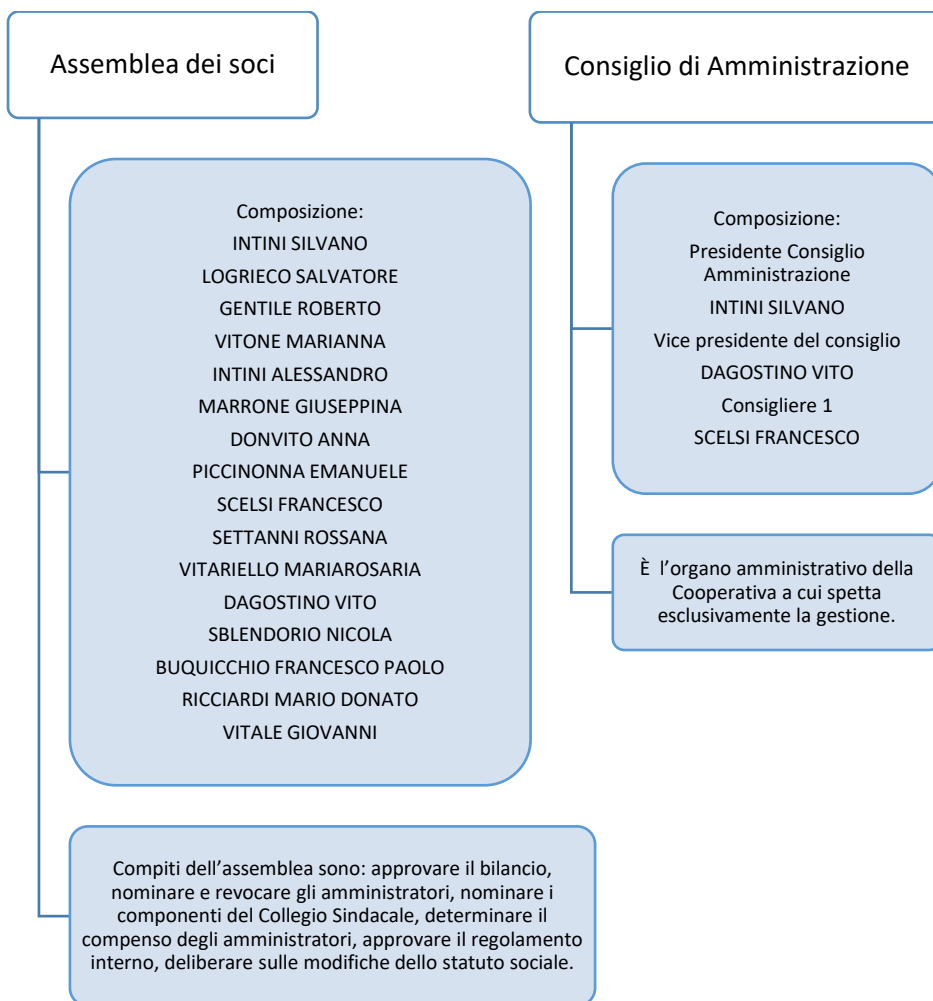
Assemblea dei soci

Composizione:
INTINI SILVANO
LOGRIECO SALVATORE
GENTILE ROBERTO
VITONE MARIANNA
INTINI ALESSANDRO
MARRONE GIUSEPPINA
DONVITO ANNA
PICCINONNA EMANUELE
SCELSI FRANCESCO
SETTANNI ROSSANA
VITARIELLO MARIAROSARIA
DAGOSTINO VITO
SBLENDORIO NICOLA
BUQUICCHIO FRANCESCO PAOLO
RICCIARDI MARIO DONATO
VITALE GIOVANNI

Compiti dell'assemblea sono: approvare il bilancio, nominare e revocare gli amministratori, nominare i componenti del Collegio Sindacale, determinare il compenso degli amministratori, approvare il regolamento interno, deliberare sulle modifiche dello statuto sociale.

Consiglio di Amministrazione

Composizione:
Presidente Consiglio Amministrazione
INTINI SILVANO
Vice presidente del consiglio
DAGOSTINO VITO
Consigliere 1
SCELSI FRANCESCO

È l'organo amministrativo della Cooperativa a cui spetta esclusivamente la gestione.